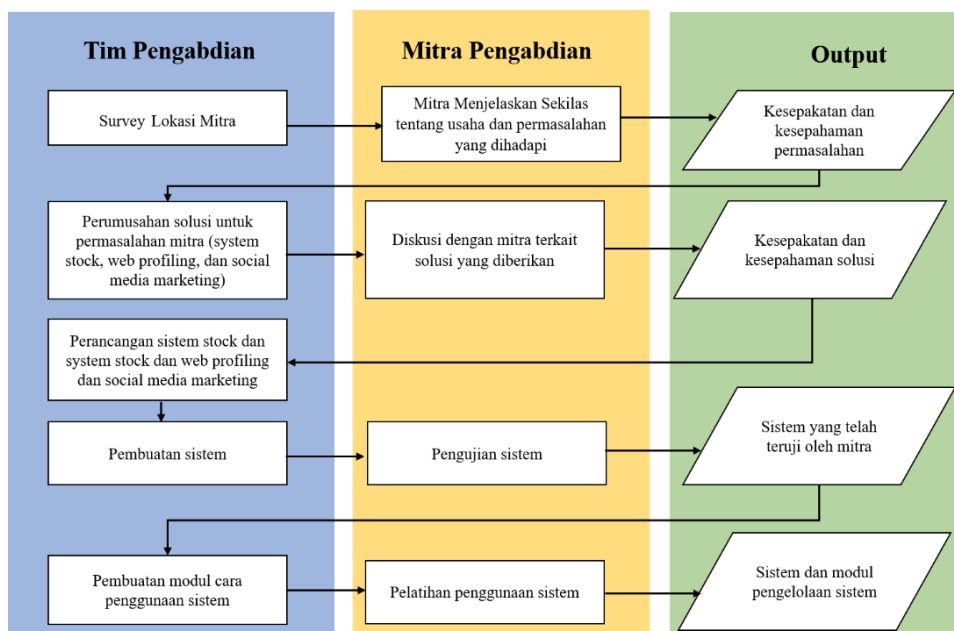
Tim Pengabdian

Mitra Pengabdian

Output

Survey Lokasi Mitra

Mitra Menjelaskan Sekilas tentang usaha dan permasalahan yang dihadapi

Kesepakatan dan kesepahaman permasalahan

Perumusahan solusi untuk permasalahan mitra (system stock, web profiling, dan social media marketing)

Diskusi dengan mitra terkait solusi yang diberikan

Kesepakatan dan kesepahaman solusi

Perancangan sistem stock dan system stock dan web profiling dan social media marketing

Pembuatan sistem

Pengujian sistem

Sistem yang telah teruji oleh mitra

Pembuatan modul cara penggunaan sistem

Pelatihan penggunaan sistem

Sistem dan modul pengelolaan sistem